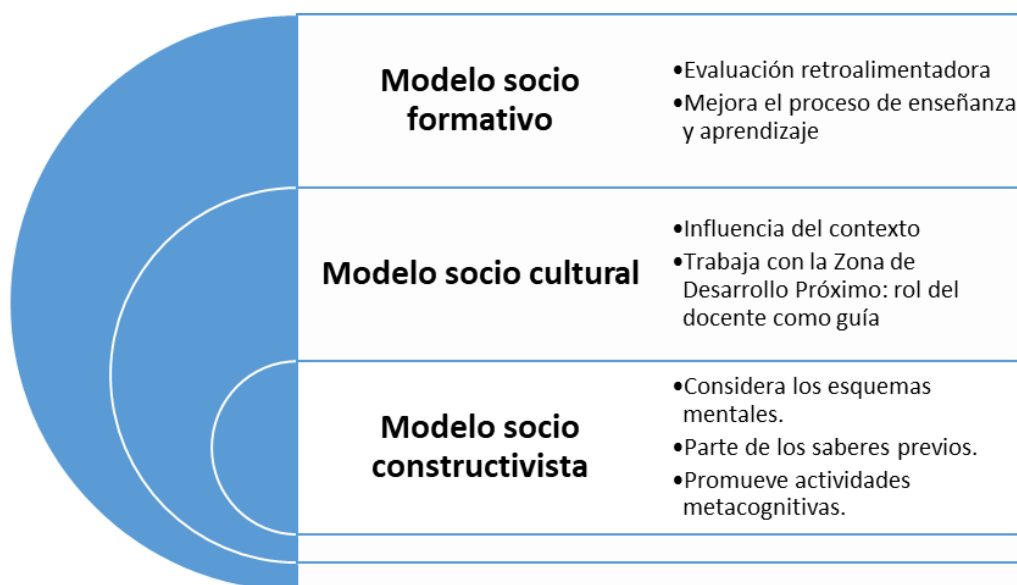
Modelo socio formativo

•Evaluación retroalimentadora
•Mejora el proceso de enseñanza y aprendizaje

Modelo socio cultural

•Influencia del contexto
•Trabaja con la Zona de Desarrollo Próximo: rol del docente como guía

Modelo socio constructivista

•Considera los esquemas mentales.
•Parte de los saberes previos.
•Promueve actividades metacognitivas.